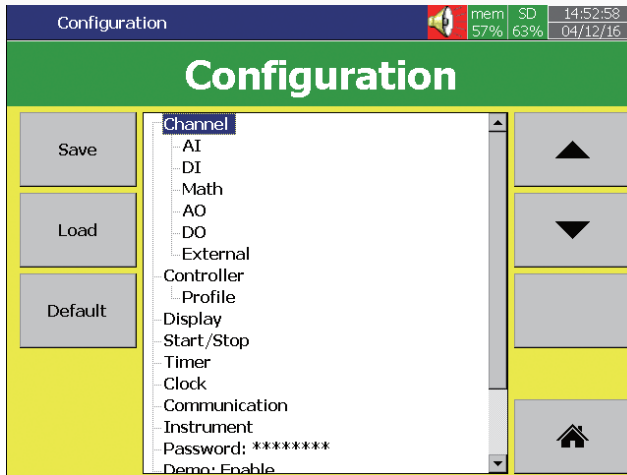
Configuration

mem 57%

SD 63%

14:52:58 04/12/16

Configuration

Save

Load

Default

Channel
AI
DI
Math
AO
DO
External
Controller
Profile
Display
Start/Stop
Timer
Clock
Communication
Instrument
Password: ********
Demo: Enable